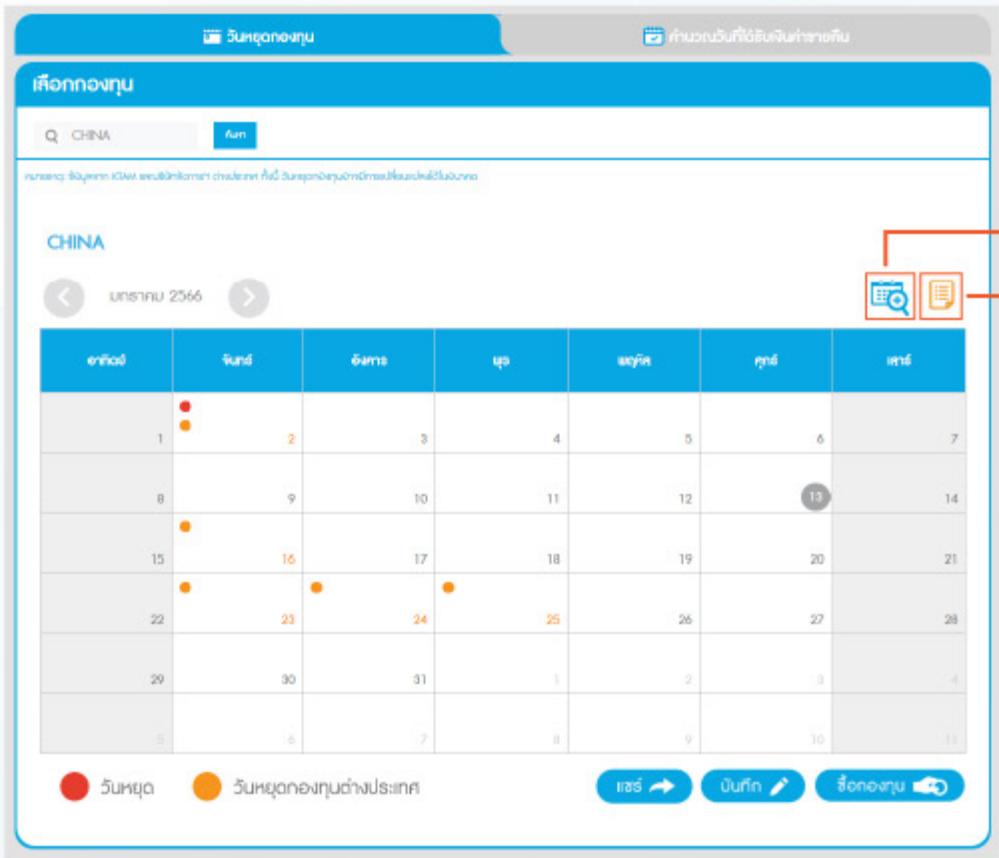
วันหยุดกองทุน

คำนวณวันที่ได้รับเงินค่าขายคืน

เลือกกองทุน

CHINA

ค้นหา

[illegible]

CHINA

มกราคม 2566

| อาทิตย์ | จันทร์ | อังคาร | พุธ | พฤหัส | ศุกร์ | เสาร์ |
|---|---|---|---|---|---|---|
| 1 | 2 | 3 | 4 | 5 | 6 | 7 |
| 8 | 9 | 10 | 11 | 12 | 13 | 14 |
| 15 | 16 | 17 | 18 | 19 | 20 | 21 |
| 22 | 23 | 24 | 25 | 26 | 27 | 28 |
| 29 | 30 | 31 | 1 | 2 | 3 | 4 |
| 5 | 6 | 7 | 8 | 9 | 10 | 11 |

วันหยุด

วันหยุดกองทุนต่างประเทศ

แชร์

บันทึก

ซื้อกองทุน